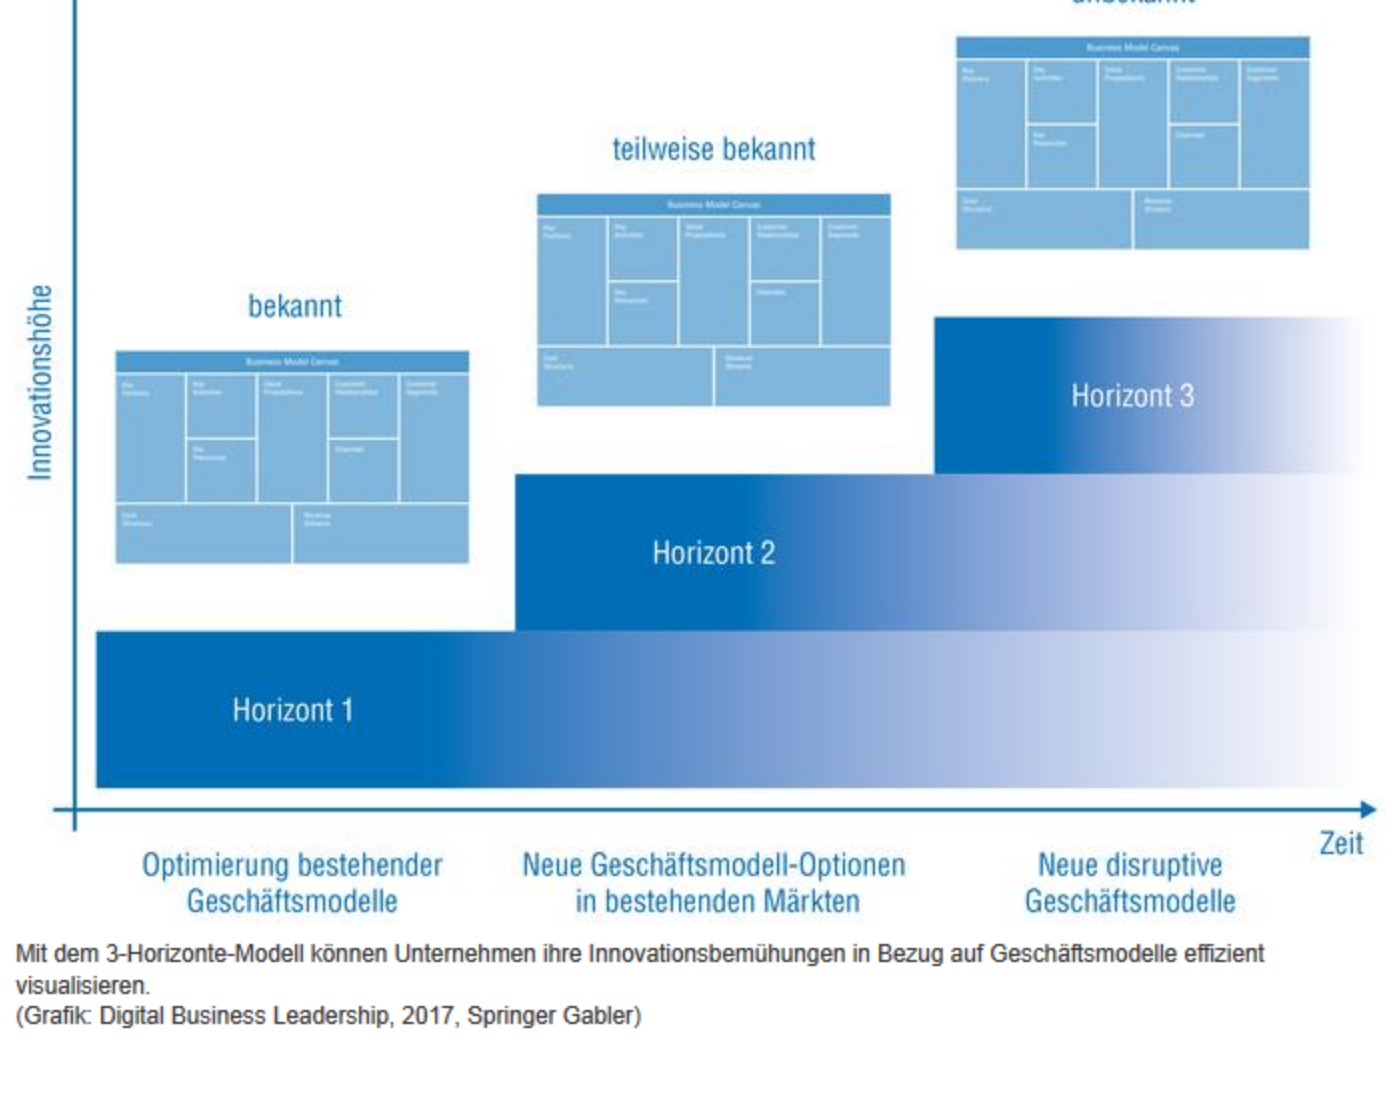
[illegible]

Business Model Canvas

teilweise bekannt

Business Model Canvas

bekannt

Business Model Canvas

Innovationshöhe

Horizont 3

Horizont 2

Horizont 1

Zeit

Optimierung bestehender Geschäftsmodelle

Neue Geschäftsmodell-Optionen in bestehenden Märkten

Neue disruptive Geschäftsmodelle

Mit dem 3-Horizonte-Modell können Unternehmen ihre Innovationsbemühungen in Bezug auf Geschäftsmodelle effizient visualisieren.
(Grafik: Digital Business Leadership, 2017, Springer Gabler)